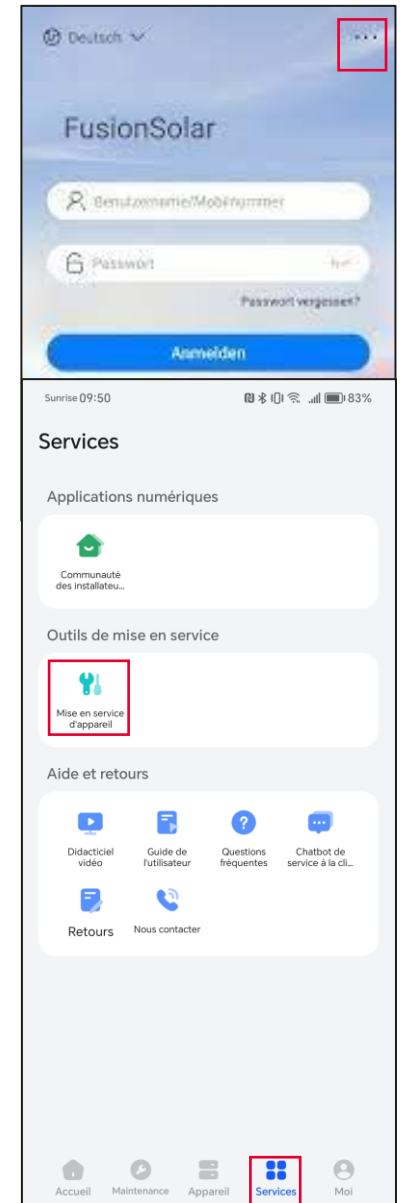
Deutsch

FusionSolar

Benutzername/Mobilnummer

Passwort

Passwort vergessen?

Anmelden

Sunrise 09:50

83%

Services

Applications numériques

Communauté des installateu...

Outils de mise en service

Mise en service d'appareil

Aide et retours

Didacticiel vidéo

Guide de l'utilisateur

Questions fréquentes

Chatbot de service à la cli...

Retours

Nous contacter

Accueil

Maintenance

Appareil

Services

Moi